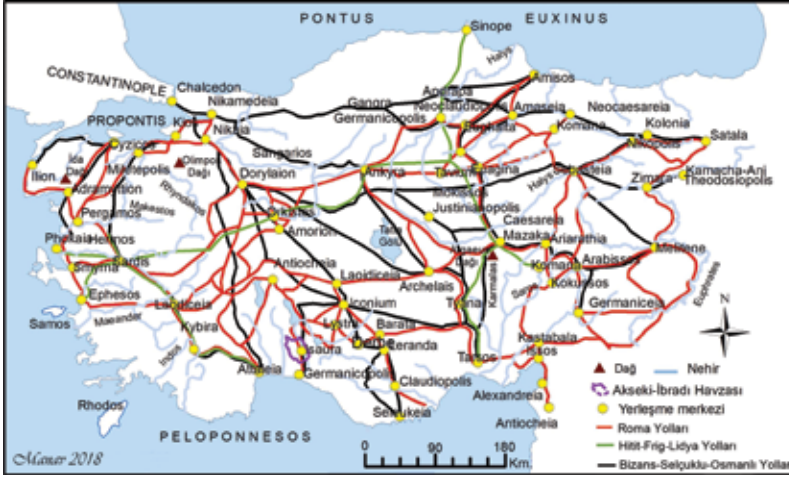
PONTUS EUXINUS

Sinope
Halys
Amisos
CONSTANTINOPLE
Chalcedon
Nikamedeia
Gangara
Germanicopolis
Neocaesareia
Amaseia
Komana
Kolonia
Nikopolis
Satala
PROPONTIS
Kios
Nikaia
Sangarios
Kyzikos
Miletopolis
Olimpos Dağı
İda Dağı
Ilion
Adramyttion
Pergamos
Dorylaion
Ankyra
Tavium
Sebasteia
Zimara
Kamacha-Ani
Theodosiopolis
Makestos
Rhyndakos
Phokaia
Hermos
Smyrna
Sardis
Amorion
Justinianopolis
Caesareia
Mazaka
Ariarathia
Arabissos
Melitene
Tatta Gölü
Antiocheia
Laodiceia
Archelais
Komana
Kokusos
Germanicea
Euphrates
Ephesos
Samos
Maeandar
Laodiceia
Kybira
Ikonium
Tyana
Karmalas
Lystra
Derbe
Barata
Laranda
Isaura
Kastabala
Issos
Tarsos
Attaleia
Germanicopolis
Claudiopolis
Alexandreia
Antiocheia
Seleukeia
Rhodos
PELOPONNESOS
Manar 2018
0 90 180 Km.
N
Dağ
Nehir
Akseki-İbradı Havzası
Yerleşme merkezi
Roma Yolları
Hitit-Frig-Lidya Yolları
Bizans-Selçuklu-Osmanlı Yolları